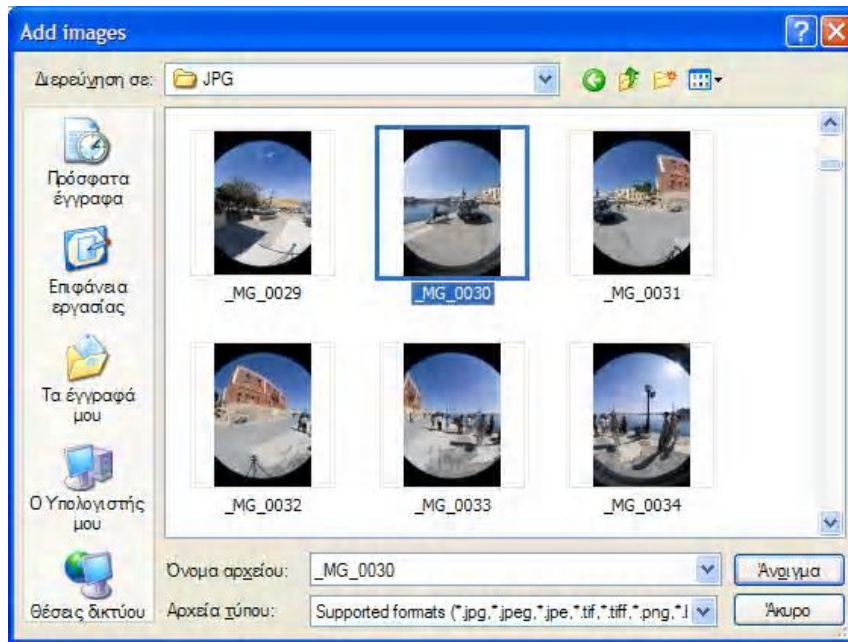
Add images

Διερεύνηση σε: JPG

Πρόσφατα έγγραφα

Επιφάνεια εργασίας

Τα έγγραφά μου

Ο Υπολογιστής μου

Θέσεις δικτύου

_MG_0029
_MG_0030
_MG_0031
_MG_0032
_MG_0033
_MG_0034

Όνομα αρχείου: _MG_0030
Αρχεία τύπου: Supported formats (*.jpg,*.jpeg,*.jpe,*.tif,*.tiff,*.png,*.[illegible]

Άνοιγμα
Άκυρο